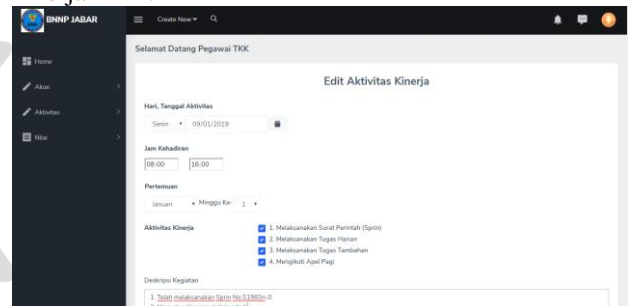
BNNP JABAR

Create New

Home

Akun

Aktivitas

Nilai

Selamat Datang Pegawai TKK

Edit Aktivitas Kinerja

Hari, Tanggal Aktivitas

Senin 09/01/2019

Jam Kehadiran

08:00 16:00

Pertemuan

Januari Minggu Ke- 1

Aktivitas Kinerja

1. Melaksanakan Surat Perintah (Sprin)

2. Melaksanakan Tugas Harian

3. Melaksanakan Tugas Tambahan

4. Mengikuti Apel Pagi

Deskripsi Kegiatan

1. Telah melaksanakan Sprin No.S1983/n-0

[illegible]